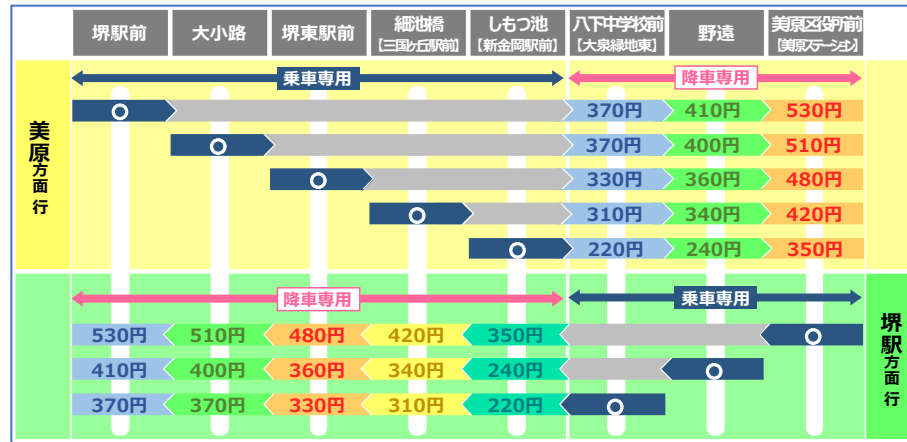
| | 堺駅前 | 大小路 | 堺東駅前 | 細池橋【三国ヶ丘駅前】 | しもつ池【新金岡駅前】 | 八下中学校前【大泉緑地東】 | 野遠 | 美原区役所前【美原ステーション】 |
|---|---|---|---|---|---|---|---|---|
| 美原方面行 | 乗車専用 | | | | | 降車専用 | | |
| | ○ | | | | | 370円 | 410円 | 530円 |
| | | ○ | | | | 370円 | 400円 | 510円 |
| | | | ○ | | | 330円 | 360円 | 480円 |
| | | | | ○ | | 310円 | 340円 | 420円 |
| | | | | | ○ | 220円 | 240円 | 350円 |
| 堺駅方面行 | 降車専用 | | | | | 乗車専用 | | |
| | 530円 | 510円 | 480円 | 420円 | 350円 | | | ○ |
| | 410円 | 400円 | 360円 | 340円 | 240円 | | ○ | |
| | 370円 | 370円 | 330円 | 310円 | 220円 | ○ | | |